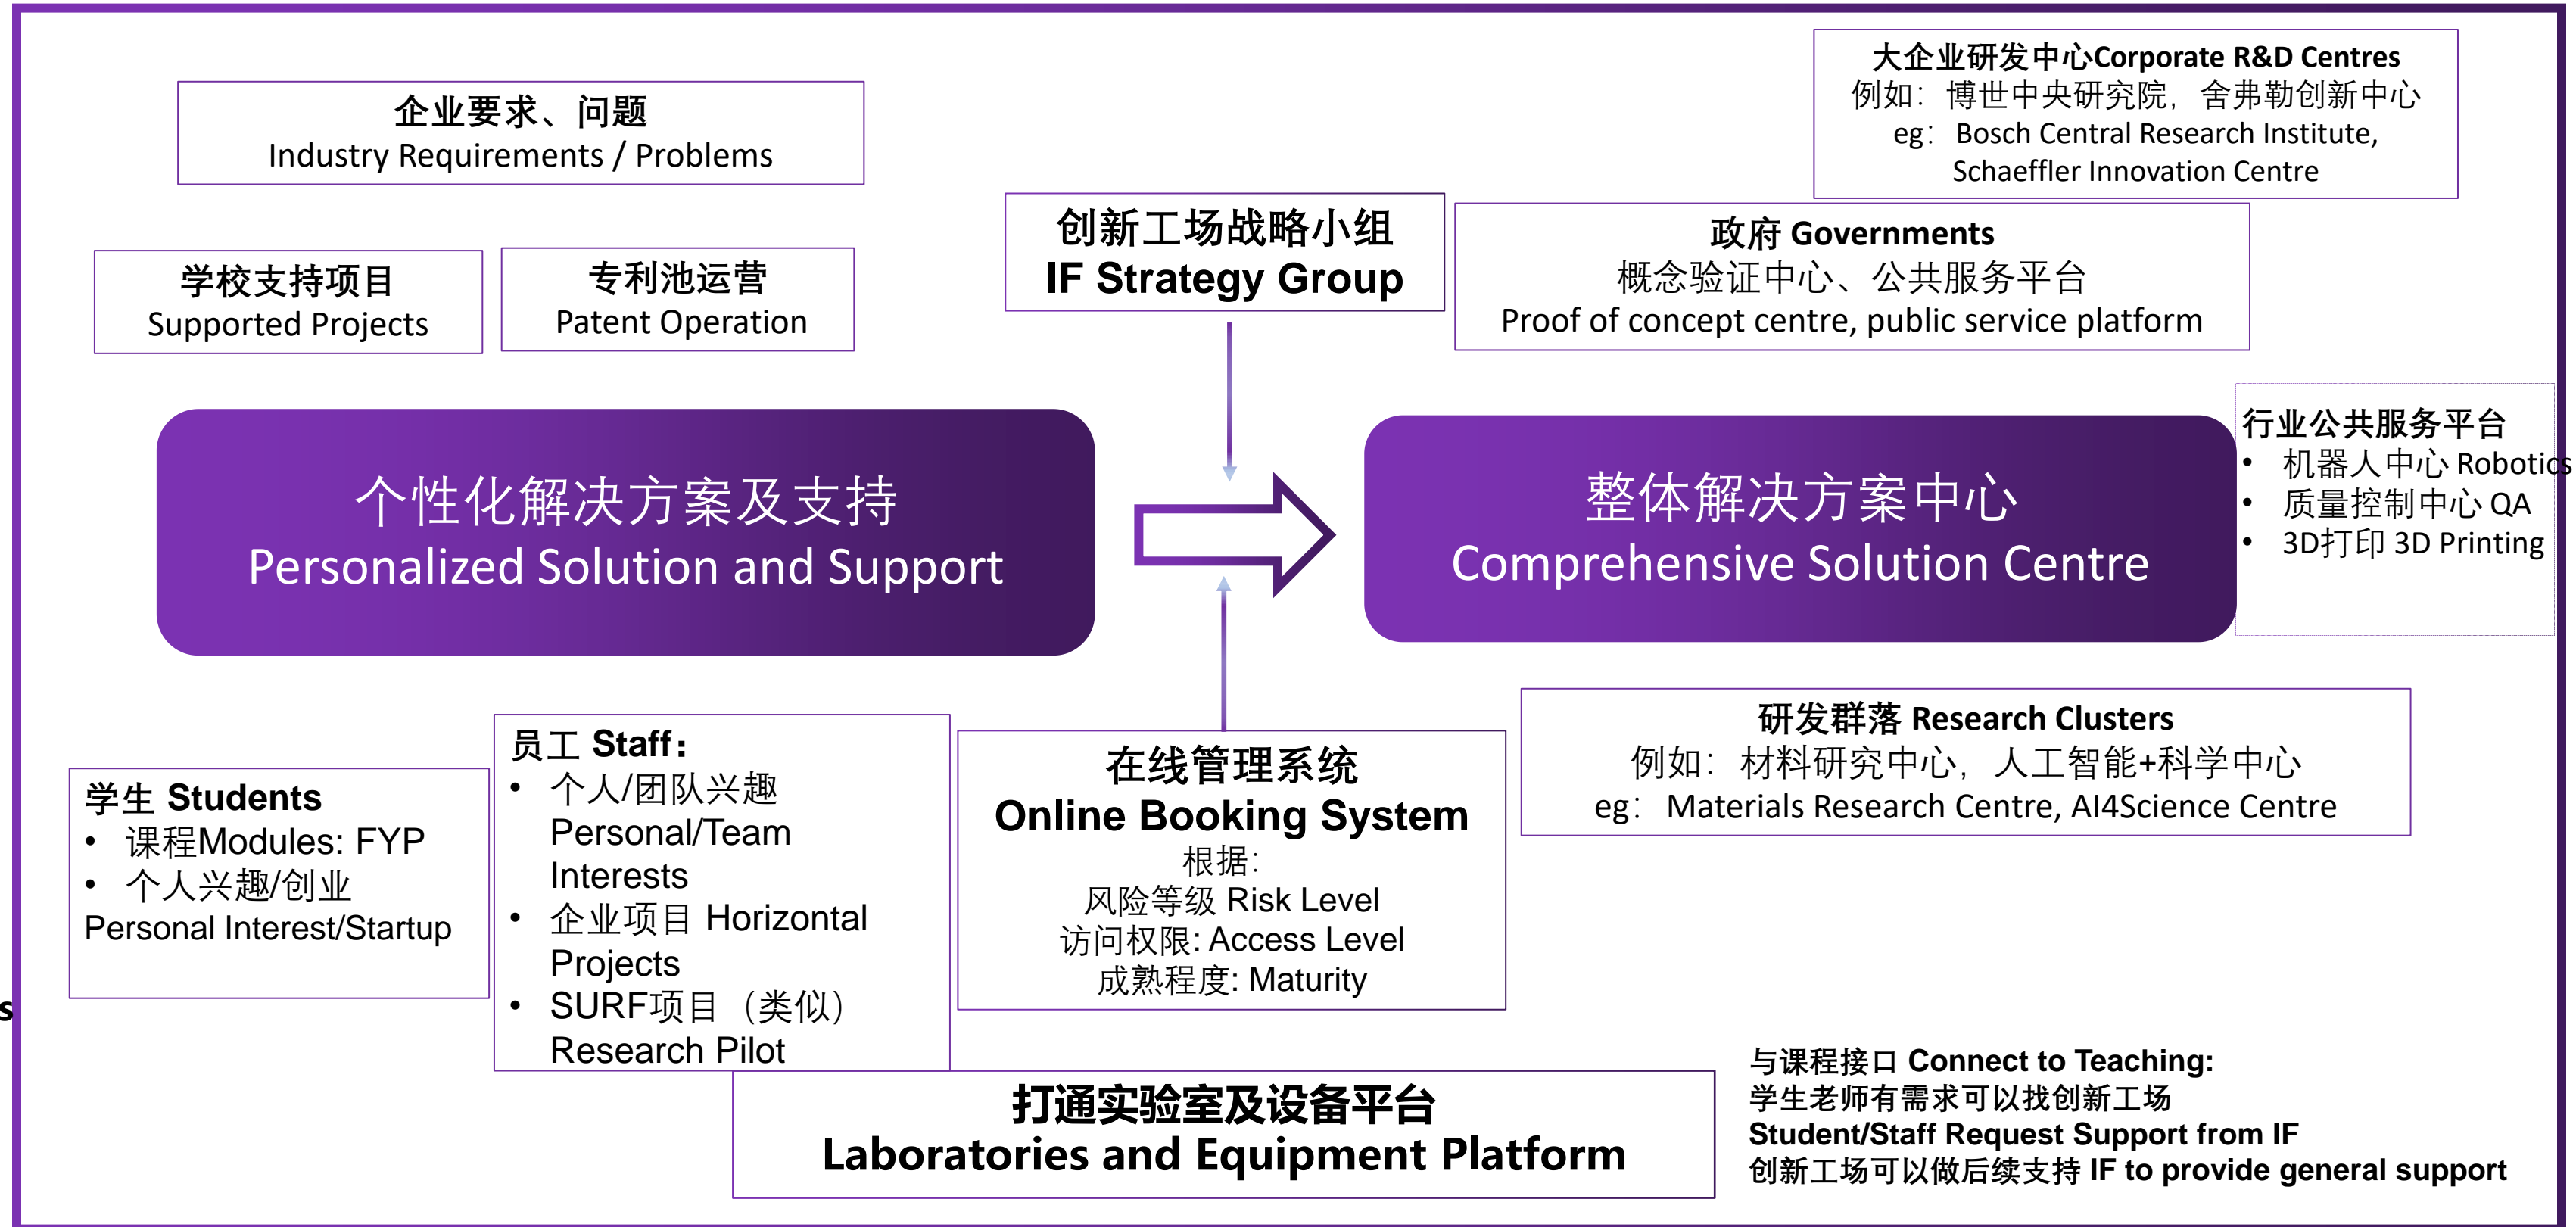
企业要求、问题
Industry Requirements / Problems

大企业研发中心Corporate R&D Centres
例如：博世中央研究院，舍弗勒创新中心
eg：Bosch Central Research Institute, Schaeffler Innovation Centre

创新工场战略小组
IF Strategy Group

政府 Governments
概念验证中心、公共服务平台
Proof of concept centre, public service platform

学校支持项目
Supported Projects

专利池运营
Patent Operation

个性化解决方案及支持
Personalized Solution and Support

整体解决方案中心
Comprehensive Solution Centre

行业公共服务平台
• 机器人中心 Robotics
• 质量控制中心 QA
• 3D打印 3D Printing

研发群落 Research Clusters
例如：材料研究中心，人工智能+科学中心
eg：Materials Research Centre, AI4Science Centre

学生 Students
• 课程Modules: FYP
• 个人兴趣/创业 Personal Interest/Startup

员工 Staff：
• 个人/团队兴趣 Personal/Team Interests
• 企业项目 Horizontal Projects
• SURF项目（类似）Research Pilot

在线管理系统
Online Booking System
根据：
风险等级 Risk Level
访问权限: Access Level
成熟程度: Maturity

打通实验室及设备平台
Laboratories and Equipment Platform

与课程接口 Connect to Teaching:
学生老师有需求可以找创新工场
Student/Staff Request Support from IF
创新工场可以做后续支持 IF to provide general support

s